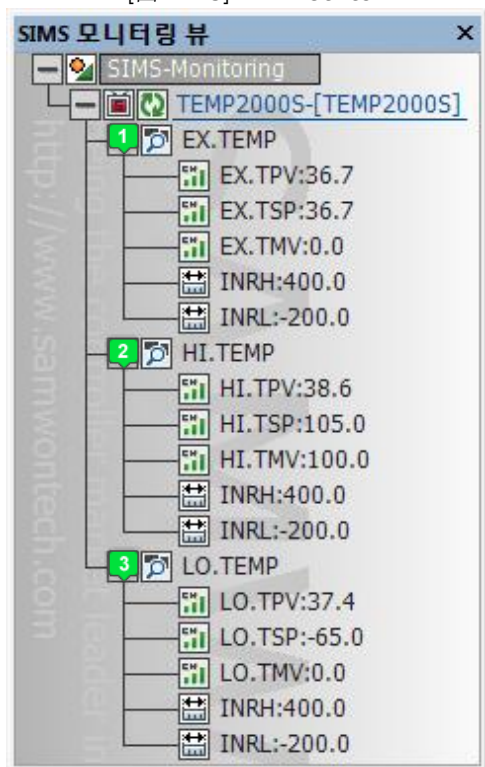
SIMS 모니터링 뷰 ×

SIMS-Monitoring
TEMP2000S-[TEMP2000S]
1 EX.TEMP
EX.TPV:36.7
EX.TSP:36.7
EX.TMV:0.0
INRH:400.0
INRL:-200.0
2 HI.TEMP
HI.TPV:38.6
HI.TSP:105.0
HI.TMV:100.0
INRH:400.0
INRL:-200.0
3 LO.TEMP
LO.TPV:37.4
LO.TSP:-65.0
LO.TMV:0.0
INRH:400.0
INRL:-200.0

http://www.samwontech.com